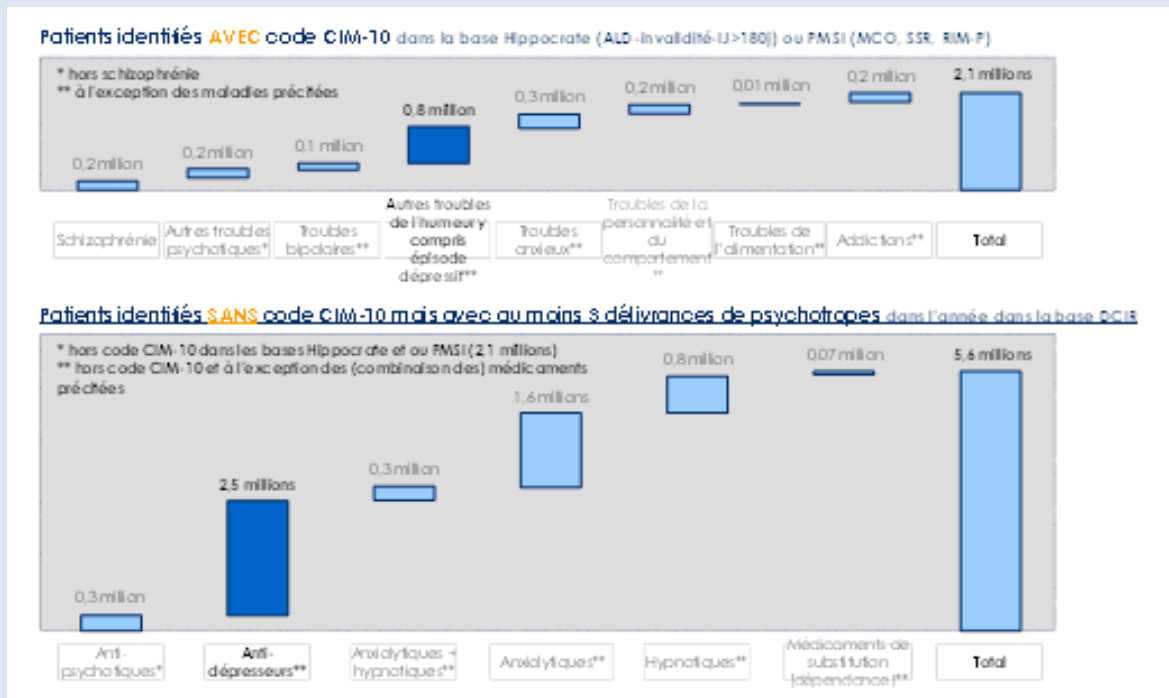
Patients identifiés AVEC code CIM-10 dans la base Hippocrate (ALD-invalidité-IJ>180j) ou PMSI (MCO, SSR, RIM-P)

* hors schizophrénie
** à l'exception des maladies précitées

0,2 million | 0,2 million | 0,1 million | 0,8 million | 0,3 million | 0,2 million | 0,01 million | 0,2 million | 2,1 millions

| Schizophrénie | Autres troubles psychotiques* | Troubles bipolaires** | Autres troubles de l'humeur y compris épisode dépressif** | Troubles anxieux** | Troubles de la personnalité et du comportement ** | Troubles de l'alimentation** | Addictions** | Total |
|---|---|---|---|---|---|---|---|---|

Patients identifiés SANS code CIM-10 mais avec au moins 3 délivrances de psychotropes dans l'année dans la base DCIR

* hors code CIM-10 dans les bases Hippocrate et ou PMSI (2,1 millions)
** hors code CIM-10 et à l'exception des (combinaison des) médicaments précitées

0,3 million | 2,5 millions | 0,3 million | 1,6 millions | 0,8 million | 0,07 million | 5,6 millions

| Anti-psychotiques* | Anti-dépresseurs** | Anxiolytiques + hypnotiques** | Anxiolytiques** | Hypnotiques** | Médicaments de substitution (dépendance)** | Total |
|---|---|---|---|---|---|---|